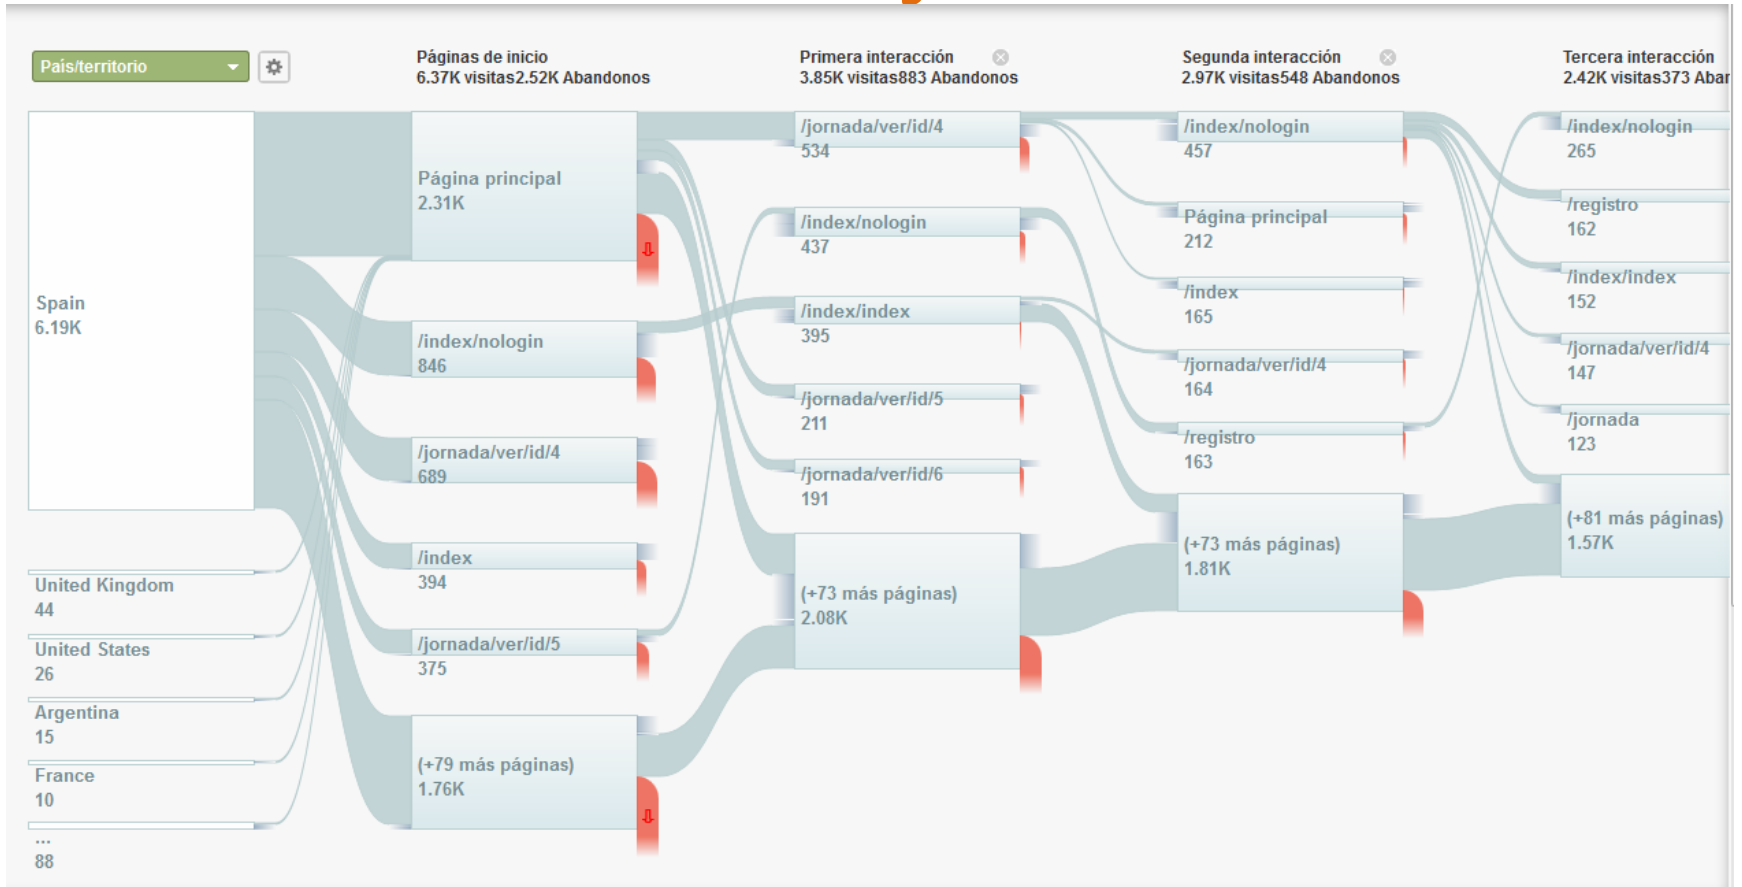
País/territorio

Páginas de inicio
6.37K visitas2.52K Abandonos

Primera interacción
3.85K visitas883 Abandonos

Segunda interacción
2.97K visitas548 Abandonos

Tercera interacción
2.42K visitas373 Abar

Spain
6.19K

United Kingdom
44

United States
26

Argentina
15

France
10

...
88

Página principal
2.31K

/index/nologin
846

/jornada/ver/id/4
689

/index
394

/jornada/ver/id/5
375

(+79 más páginas)
1.76K

/jornada/ver/id/4
534

/index/nologin
437

/index/index
395

/jornada/ver/id/5
211

/jornada/ver/id/6
191

(+73 más páginas)
2.08K

/index/nologin
457

Página principal
212

/index
165

/jornada/ver/id/4
164

/registro
163

(+73 más páginas)
1.81K

/index/nologin
265

/registro
162

/index/index
152

/jornada/ver/id/4
147

/jornada
123

(+81 más páginas)
1.57K